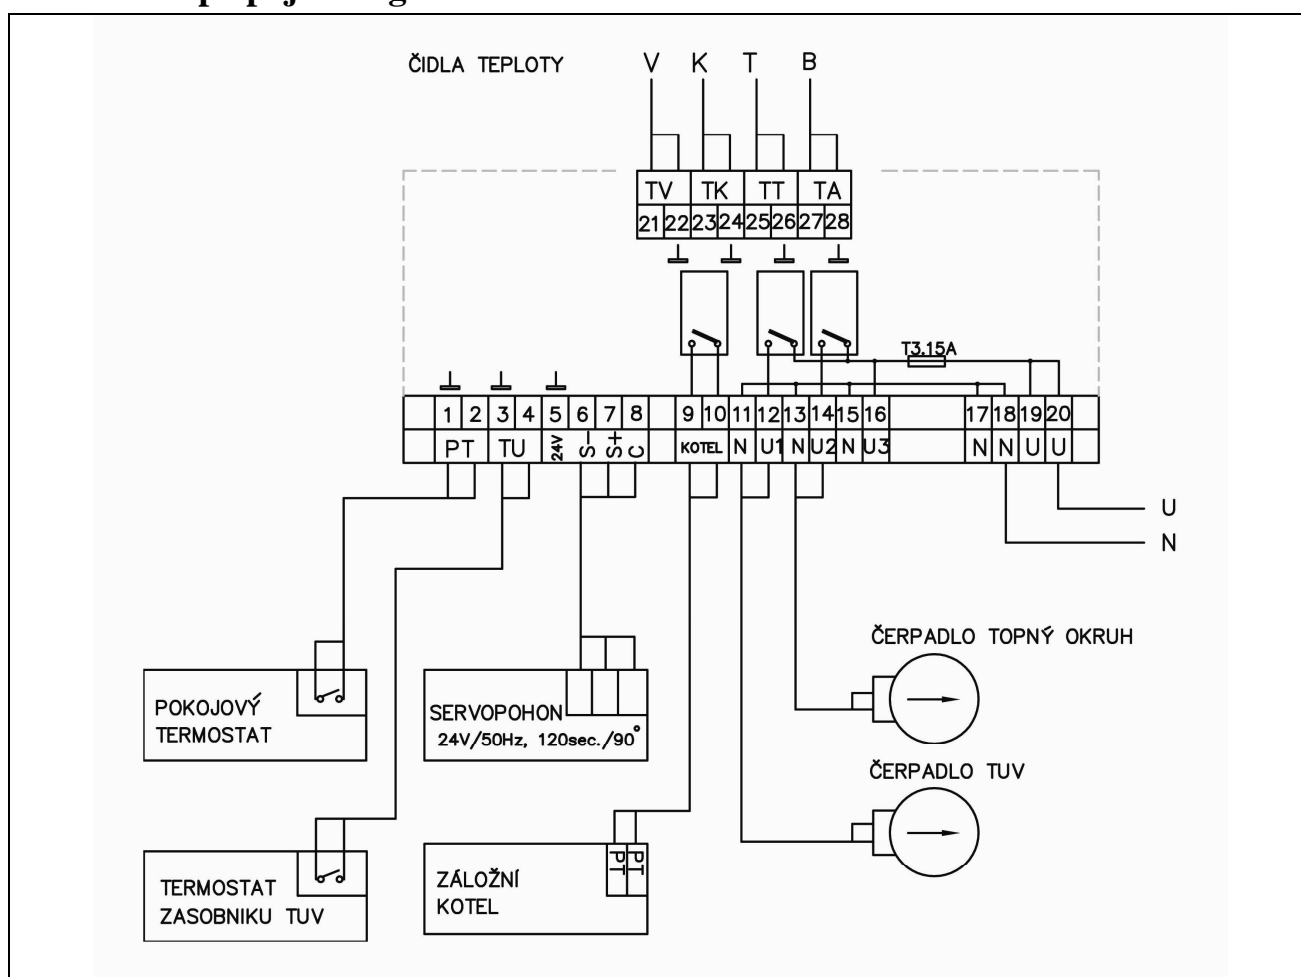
ČIDLA TEPLOTY

V K T B

TV TK TT TA

21 22 23 24 25 26 27 28

T3.15A

1 2 3 4 5 6 7 8 9 10 11 12 13 14 15 16 17 18 19 20

PT TU 24V S- S+ C KOTEL N U1 N U2 N U3 N N U U

U

N

ČERPADLO TOPNÝ OKRUH

POKOJOVÝ TERMOSTAT

SERVOPOHON 24V/50Hz, 120sec./90°

ČERPADLO TUV

TERMOSTAT ZASOBNIKU TUV

ZÁLOŽNÍ KOTEL

PT PT